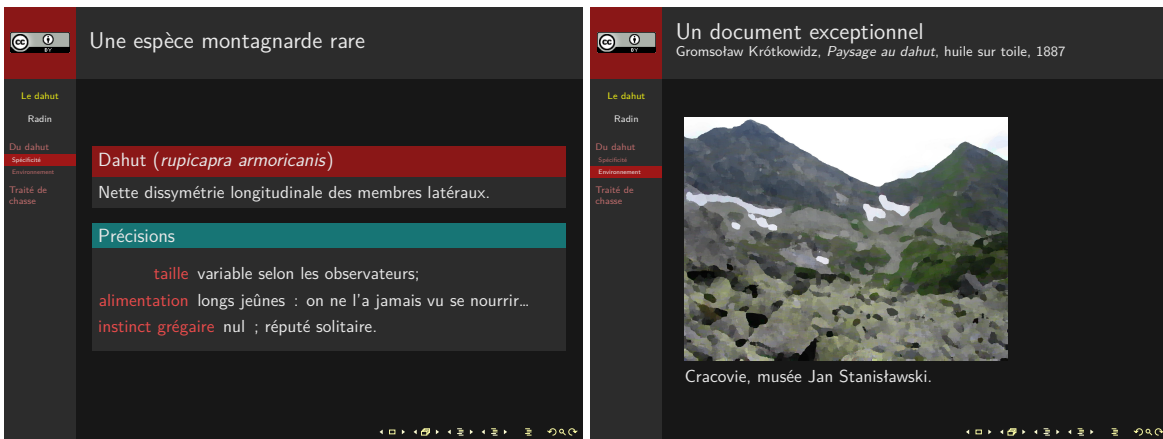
cc BY

Une espèce montagnarde rare

Le dahut
Radin
Du dahut
Spécificité
Environnement
Traité de chasse

Dahut (*rupicapra armoricanis*)

Nette dissymétrie longitudinale des membres latéraux.

Précisions

taille variable selon les observateurs;
alimentation longs jeûnes : on ne l'a jamais vu se nourrir...
instinct grégaire nul ; réputé solitaire.

cc BY

Un document exceptionnel
Gromsoław Krótkowidz, *Paysage au dahut*, huile sur toile, 1887

Le dahut
Radin
Du dahut
Spécificité
Environnement
Traité de chasse

Cracovie, musée Jan Stanisławski.